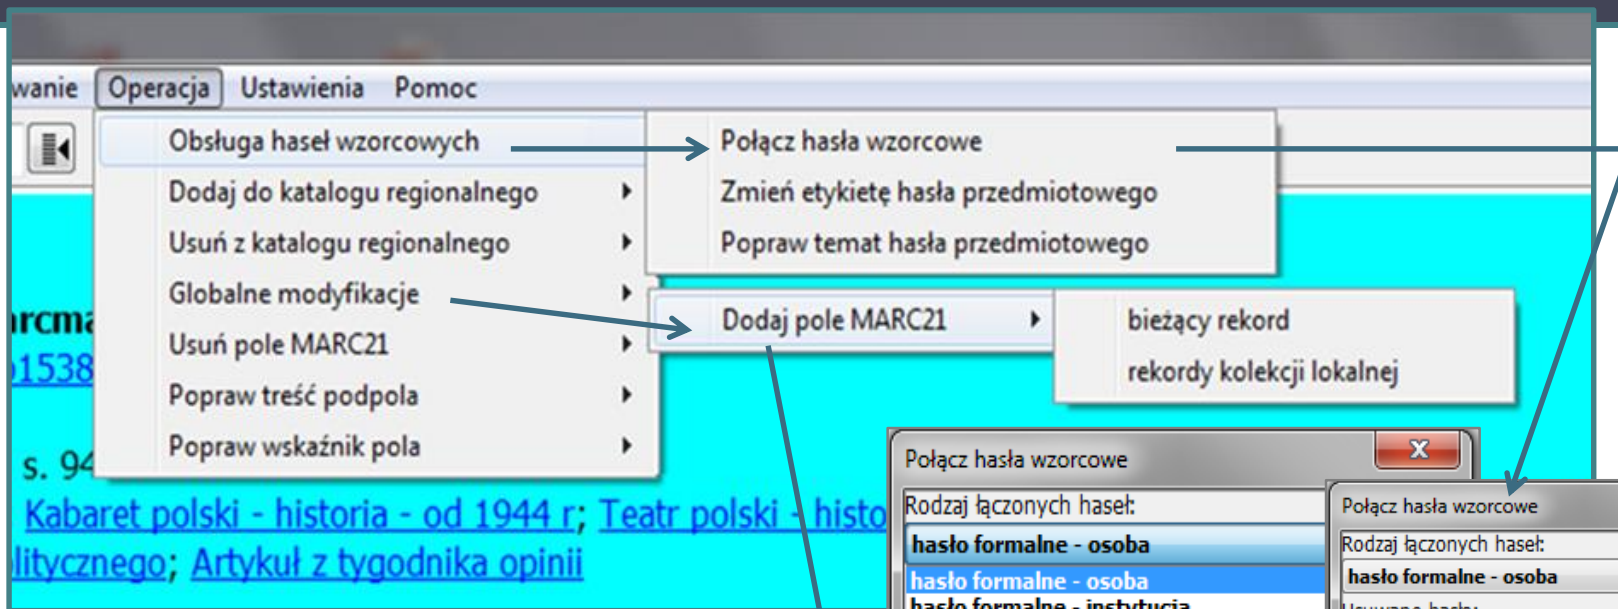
wanie Operacja Ustawienia Pomoc

Obsługa haseł wzorcowych
Dodaj do katalogu regionalnego
Usuń z katalogu regionalnego
Globalne modyfikacje
Usuń pole MARC21
Popraw treść podpola
Popraw wskaźnik pola

Połącz hasła wzorcowe
Zmień etykietę hasła przedmiotowego
Popraw temat hasła przedmiotowego

Dodaj pole MARC21

bieżący rekord
rekordy kolekcji lokalnej

ircma
)1538
s. 94
Kabaret polski - historia - od 1944 r; Teatr polski - histo
litycznego; Artykuł z tygodnika opinii

Połącz hasła wzorcowe
Rodzaj łączonych haseł:
hasło formalne - osoba
hasło formalne - osoba
hasło formalne - instytucja

Połącz hasła wzorcowe
Rodzaj łączonych haseł:
hasło formalne - osoba
Usuwane hasło: